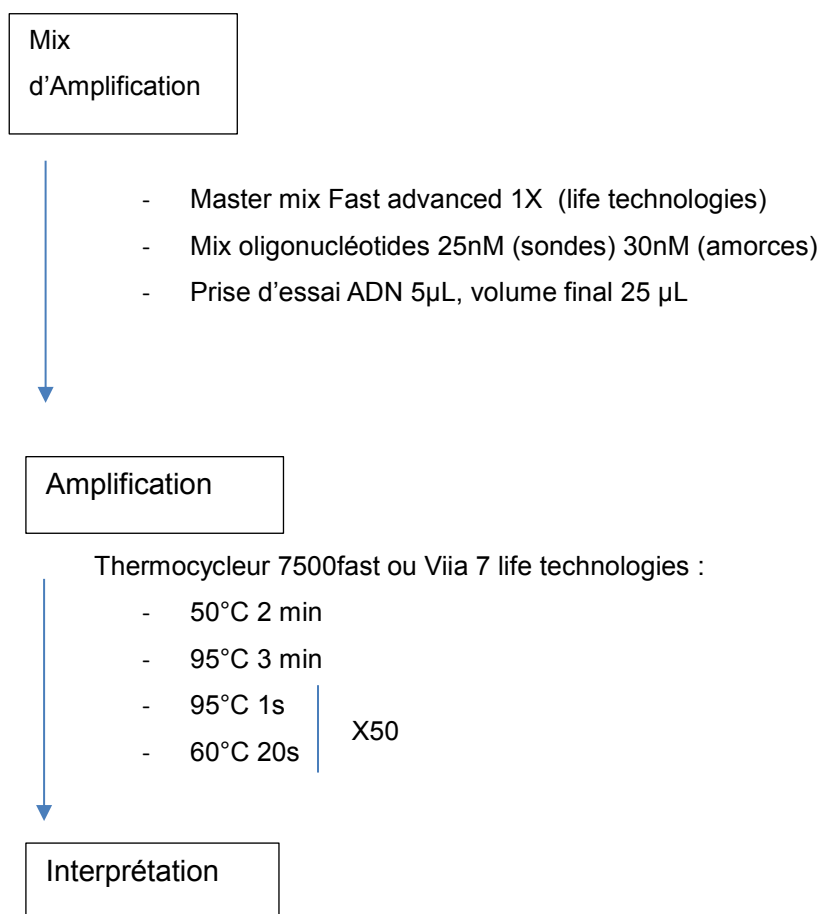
Mix d’Amplification

- Master mix Fast advanced 1X (life technologies)
- Mix oligonucléotides 25nM (sondes) 30nM (amorces)
- Prise d’essai ADN 5µL, volume final 25 µL

Amplification

Thermocycleur 7500fast ou Viia 7 life technologies :

- 50°C 2 min
- 95°C 3 min
- 95°C 1s
- 60°C 20s

X50

Interprétation